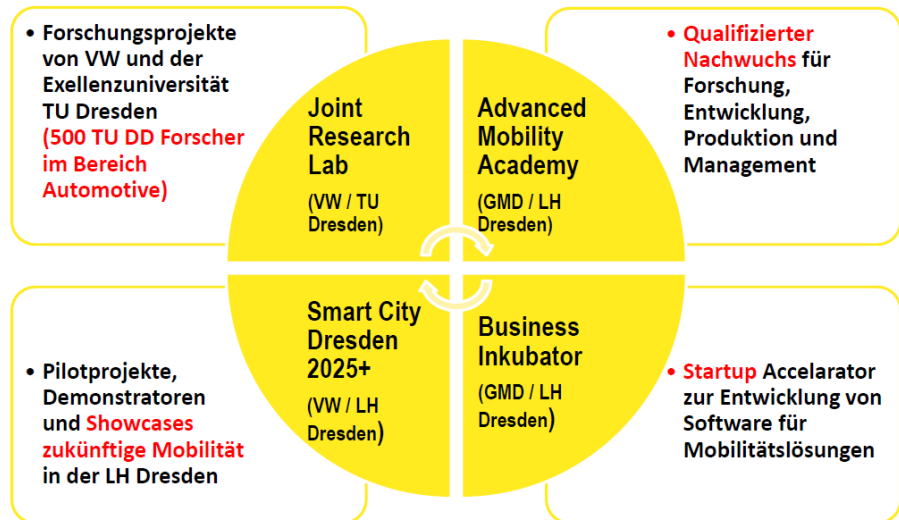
• Forschungsprojekte von VW und der Exellenzuniversität TU Dresden (500 TU DD Forscher im Bereich Automotive)

Joint Research Lab

(VW / TU Dresden)

Advanced Mobility Academy

(GMD / LH Dresden)

• Qualifizierter Nachwuchs für Forschung, Entwicklung, Produktion und Management

• Pilotprojekte, Demonstratoren und Showcases zukünftige Mobilität in der LH Dresden

Smart City Dresden 2025+

(VW / LH Dresden)

Business Inkubator

(GMD / LH Dresden)

• Startup Accelarator zur Entwicklung von Software für Mobilitätslösungen